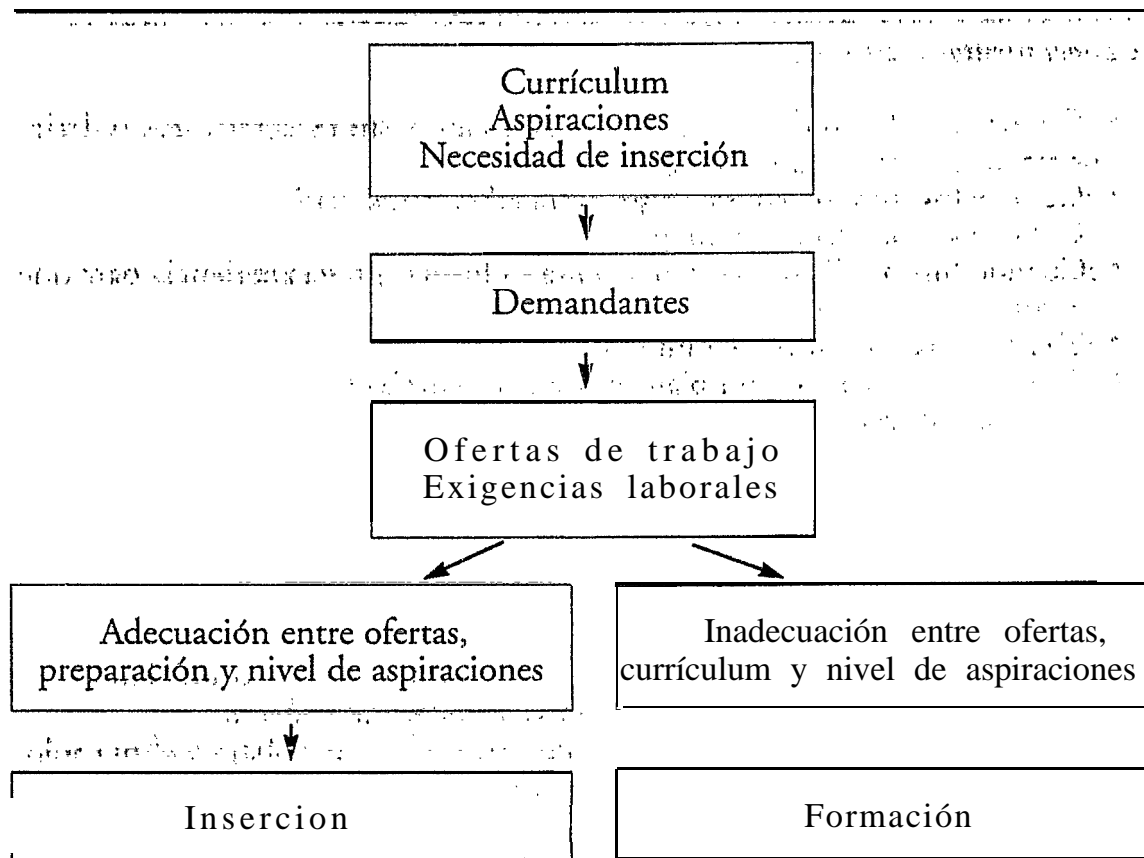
Currículum
Aspiraciones
Necesidad de inserción

Demandantes

Ofertas de trabajo
Exigencias laborales

Adecuación entre ofertas, preparación y nivel de aspiraciones

Inadecuación entre ofertas, currículum y nivel de aspiraciones

Insercion

Formación